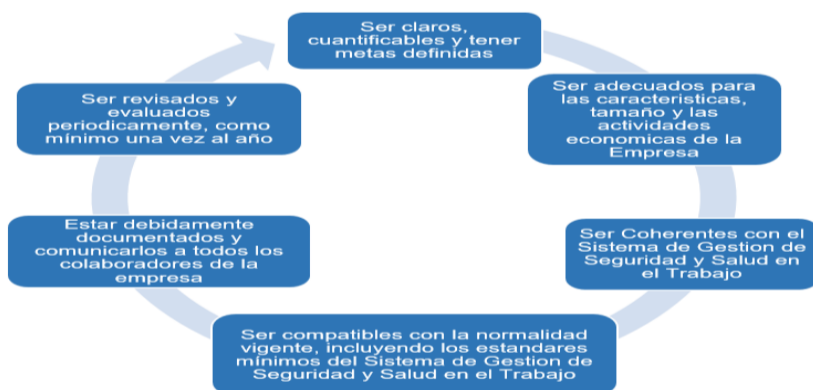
Ser claros, cuantificables y tener metas definidas

Ser adecuados para las caracteristicas, tamaño y las actividades economicas de la Empresa

Ser Coherentes con el Sistema de Gestion de Seguridad y Salud en el Trabajo

Ser compatibles con la normalidad vigente, incluyendo los estandares minimos del Sistema de Gestion de Seguridad y Salud en el Trabajo

Estar debidamente documentados y comunicarlos a todos los colaboradores de la empresa

Ser revisados y evaluados periodicamente, como minimo una vez al año